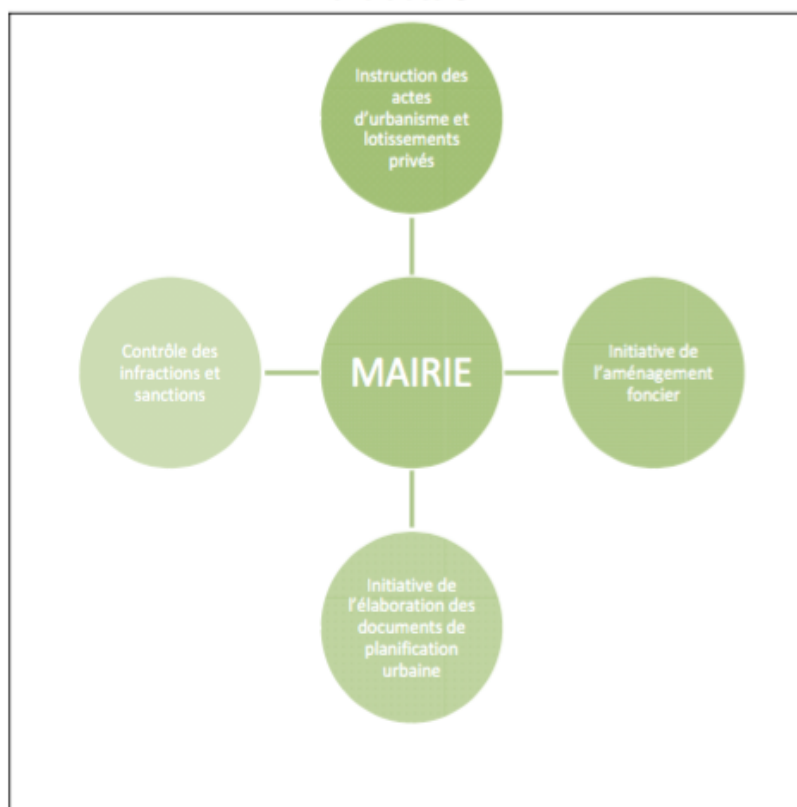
Instruction des actes d'urbanisme et lotissements privés

Contrôle des infractions et sanctions

MAIRIE

Initiative de l'aménagement foncier

Initiative de l'élaboration des documents de planification urbaine